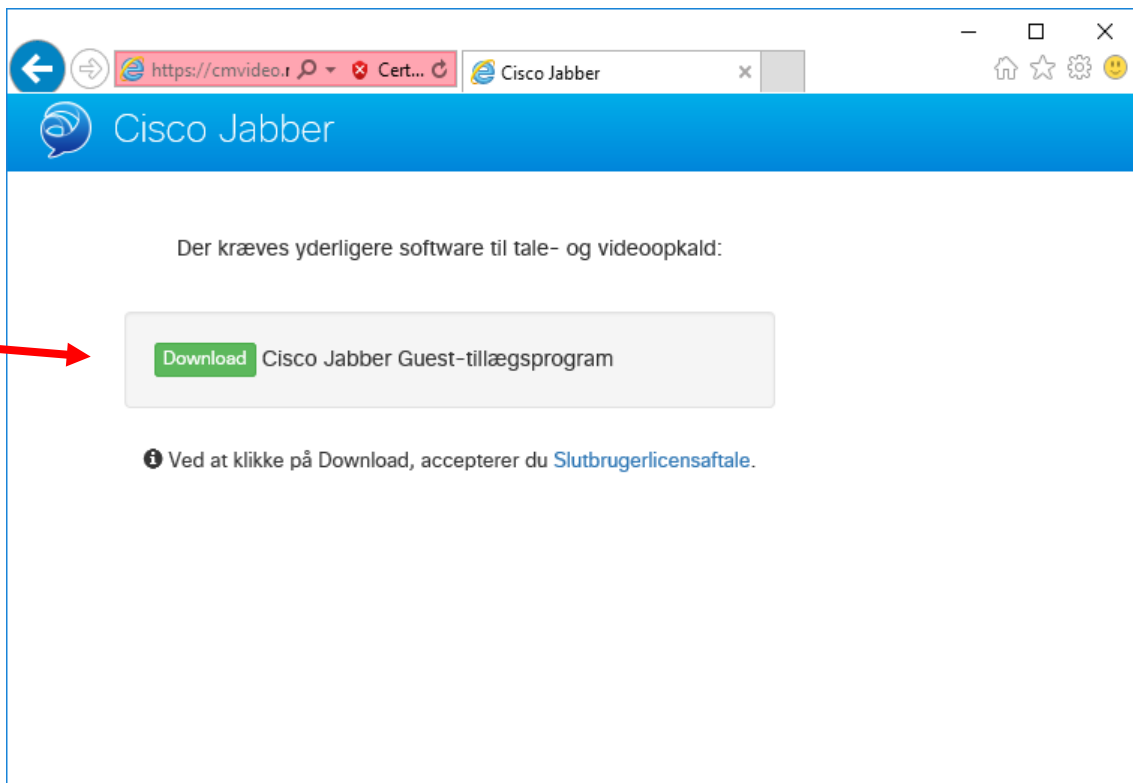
https://cmvideo.r
Cert...
Cisco Jabber

Cisco Jabber

Der kræves yderligere software til tale- og videoopkald:

Download Cisco Jabber Guest-tillægsprogram

Ved at klikke på Download, accepterer du Slutbrugerlicensaftale.